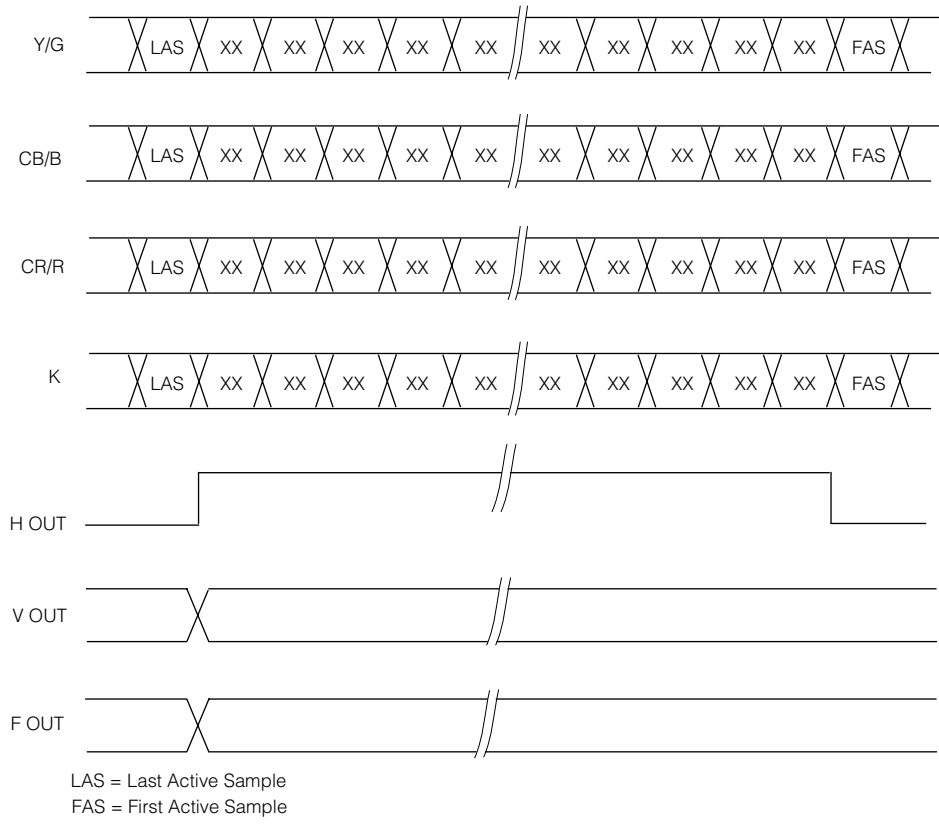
Y/G LAS XX XX XX XX XX XX XX XX XX XX FAS

CB/B LAS XX XX XX XX XX XX XX XX XX XX FAS

CR/R LAS XX XX XX XX XX XX XX XX XX XX FAS

K LAS XX XX XX XX XX XX XX XX XX XX FAS

H OUT

V OUT

F OUT

LAS = Last Active Sample
FAS = First Active Sample